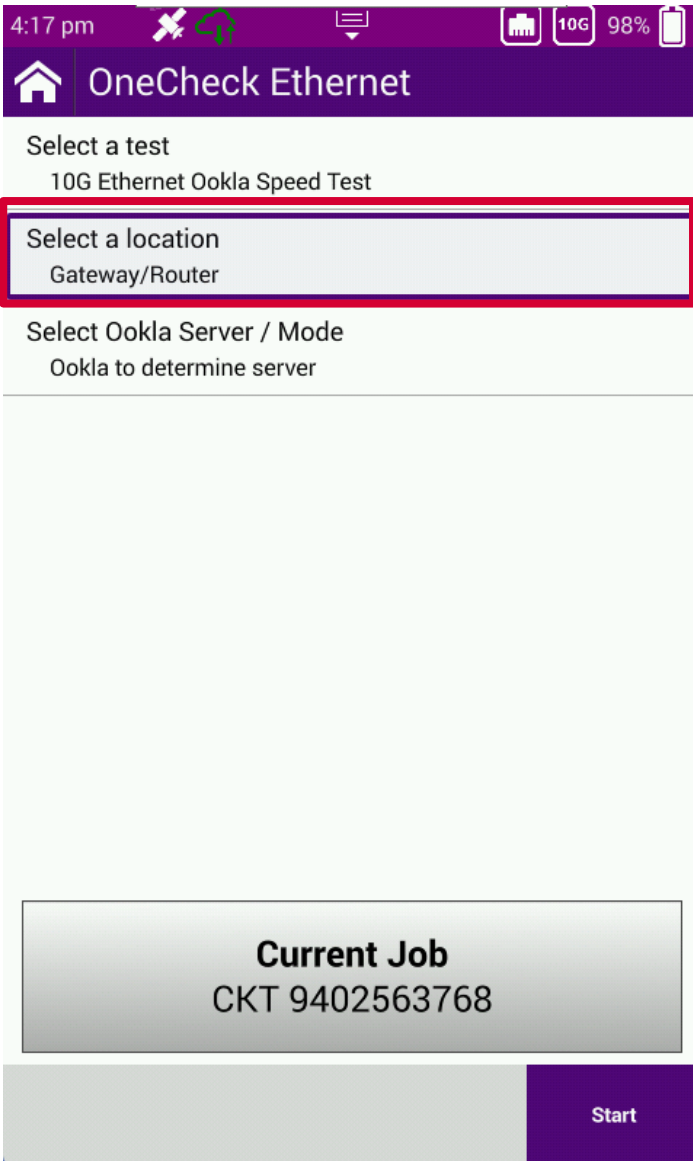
4:17 pm 10G 98%

OneCheck Ethernet

Select a test
10G Ethernet Ookla Speed Test

Select a location
Gateway/Router

Select Ookla Server / Mode
Ookla to determine server

Current Job
CKT 9402563768

Start